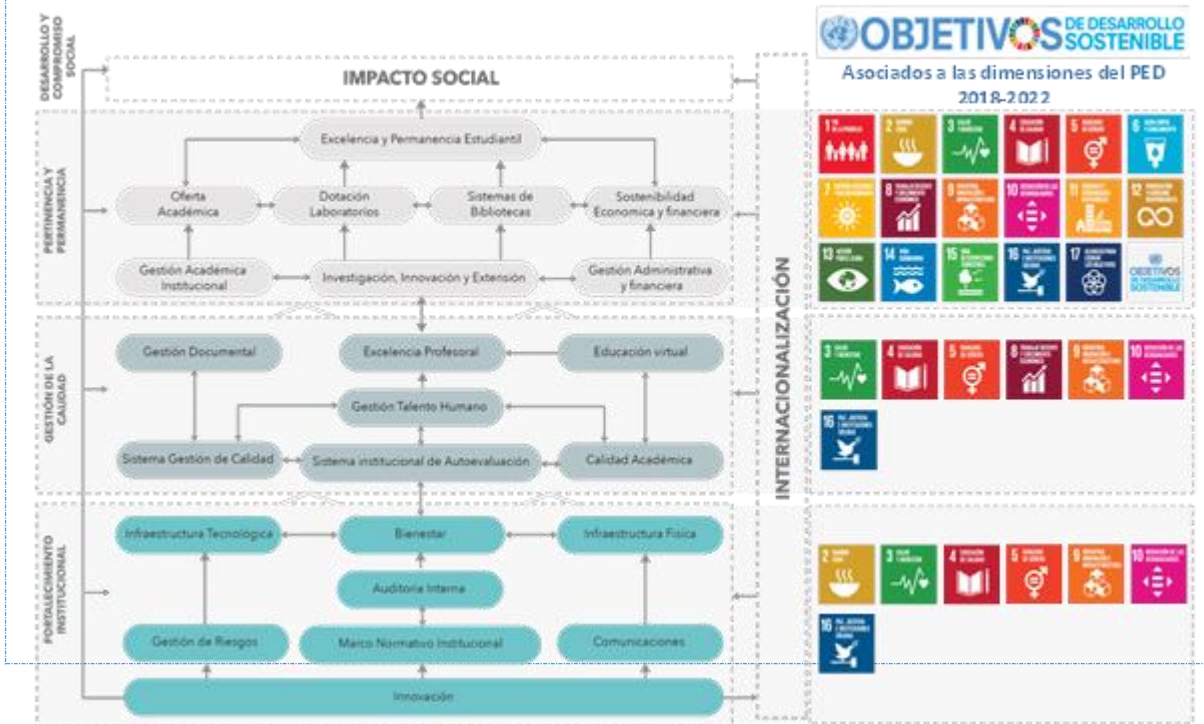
DESARROLLO Y COMPROMISO SOCIAL

IMPACTO SOCIAL

PERTINENCIA Y PERMANENCIA

Excelencia y Permanencia Estudiantil

Oferta Académica

Dotación Laboratorios

Sistemas de Bibliotecas

Sostenibilidad Economica y financiera

Gestión Académica Institucional

Investigación, Innovación y Extensión

Gestión Administrativa y financiera

GESTIÓN DE LA CALIDAD

Gestión Documental

Excelencia Profesoral

Educación virtual

Gestión Talento Humano

Sistema Gestión de Calidad

Sistema institucional de Autoevaluación

Calidad Académica

FORTALECIMIENTO INSTITUCIONAL

Infraestructura Tecnologica

Bienestar

Infraestructura Fisica

Auditoria Interna

Gestión de Riesgos

Marco Normativo Institucional

Comunicaciones

Innovación

INTERNACIONALIZACIÓN

OBJETIVOS DE DESARROLLO SOSTENIBLE

Asociados a las dimensiones del PED 2018-2022

1 2 3 4 5 6 7 8 9 10 11 12 13 14 15 16 17

OBJETIVOS DE DESARROLLO SOSTENIBLE

3 4 5 8 9 10 16

2 3 4 5 9 10 16